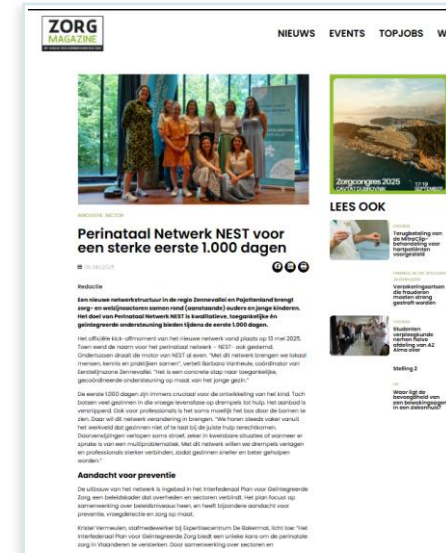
ZORG MAGAZINE

NIEUWS EVENTS TOPJOBS W

INNOVATIE SECTOR

Perinataal Netwerk NEST voor een sterke eerste 1.000 dagen

Redactie

Een nieuwe netwerkstructuur in de regio Zennevallei en Pajottenland brengt zorg- en welzijnsactoren samen rond (aanstaande) ouders en jonge kinderen. Het doel van Perinataal Netwerk NEST is kwalitatieve, toegankelijke en geïntegreerde ondersteuning bieden tijdens de eerste 1.000 dagen.

Het officiële kick-offmoment van het nieuwe netwerk vond plaats op 13 mei 2025. Toen werd de naam voor het perinataal netwerk – NEST – ook gelanceerd. Onderlussen draait de motor van NEST al even. "Met dit netwerk brengen we lokaal mensen, kennis en praktijken samen", vertelt Barbara Vanheule, coördinator van Eerstelijnszone Zennevallei. "Het is een concrete stap naar toegankelijke, gecoördineerde ondersteuning op maat van het jonge gezin."

De eerste 1.000 dagen zijn immers cruciaal voor de ontwikkeling van het kind. Toch botsen veel gezinnen in die vroege levensfase op drempels tot hulp. Het aanbod is versnipperd. Ook voor professionals is het soms moeilijk het bos door de bomen te zien. Door wil dit netwerk verandering in brengen. "We horen steeds vaker vanuit het werkveld dat gezinnen niet of te laat bij de juiste hulp terechtkomen. Doorverwijzingen verlopen soms stroef, zeker in kwetsbare situaties of wanneer er sprake is van een multiprobleemsituatie. Met dit netwerk willen we drempels verlagen en professionals sterker verbinden, zodat gezinnen sneller en beter geholpen worden."

Aandacht voor preventie

De uitbouw van het netwerk is ingebed in het Interfederaal Plan voor Geïntegreerde Zorg, een beleidskader dat overheden en sectoren verbindt. Het plan focust op samenwerking over beleidsniveaus heen, en heeft bijzondere aandacht voor preventie, vroegdetectie en zorg op maat.

Kristel Vermeulen, stafmedewerker bij Expertisecentrum De Bakermat, licht toe: "Het Interfederaal Plan voor Geïntegreerde Zorg biedt een unieke kans om de perinatale zorg in Vlaanderen te versterken. Door samenwerking over sectoren en

Zorgcongres 2025

LEES OOK

Terugbetaling van de MitraClip-behandeling voor hartpatiënten voorgesteld

Verzekeringsartsen die frauderen moeten streng gestraft worden

Studenten verpleegkunde nerhen flexie afdeling van AZ Alma over

Stelling 2

Waar ligt de bevoegdheid van een bewakingsagent in een ziekenhuis?